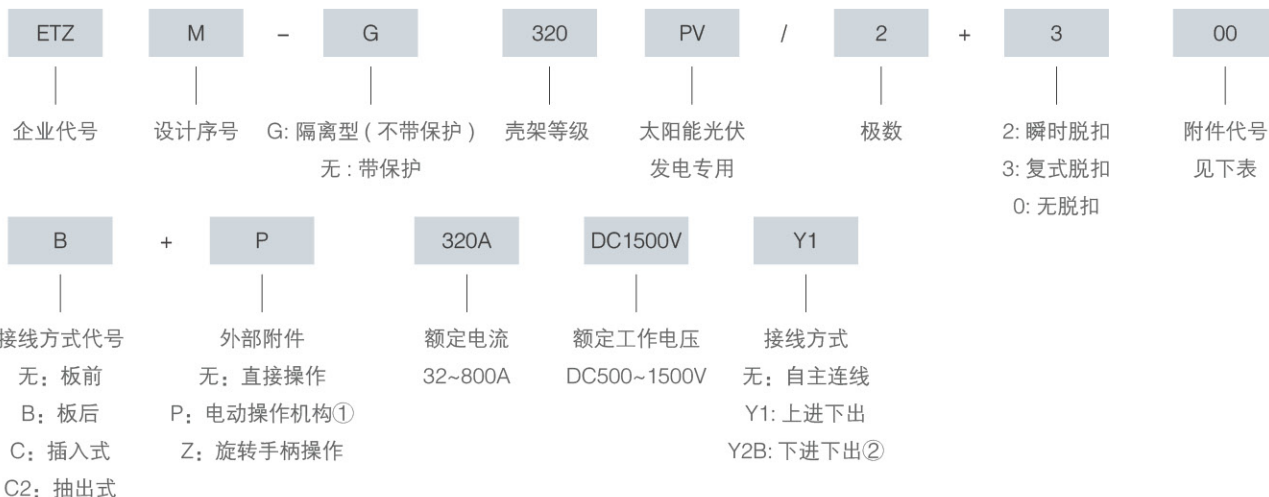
ETZ M – G 320 PV / 2 + 3 00

企业代号

设计序号

G: 隔离型 ( 不带保护 )
无 : 带保护

壳架等级

太阳能光伏
发电专用

极数

2: 瞬时脱扣
3: 复式脱扣
0: 无脱扣

附件代号
见下表

B + P 320A DC1500V Y1

接线方式代号
无：板前
B：板后
C：插入式
C2：抽出式

外部附件
无：直接操作
P：电动操作机构①
Z：旋转手柄操作

额定电流
32~800A

额定工作电压
DC500~1500V

接线方式
无：自主连线
Y1: 上进下出
Y2B: 下进下出②